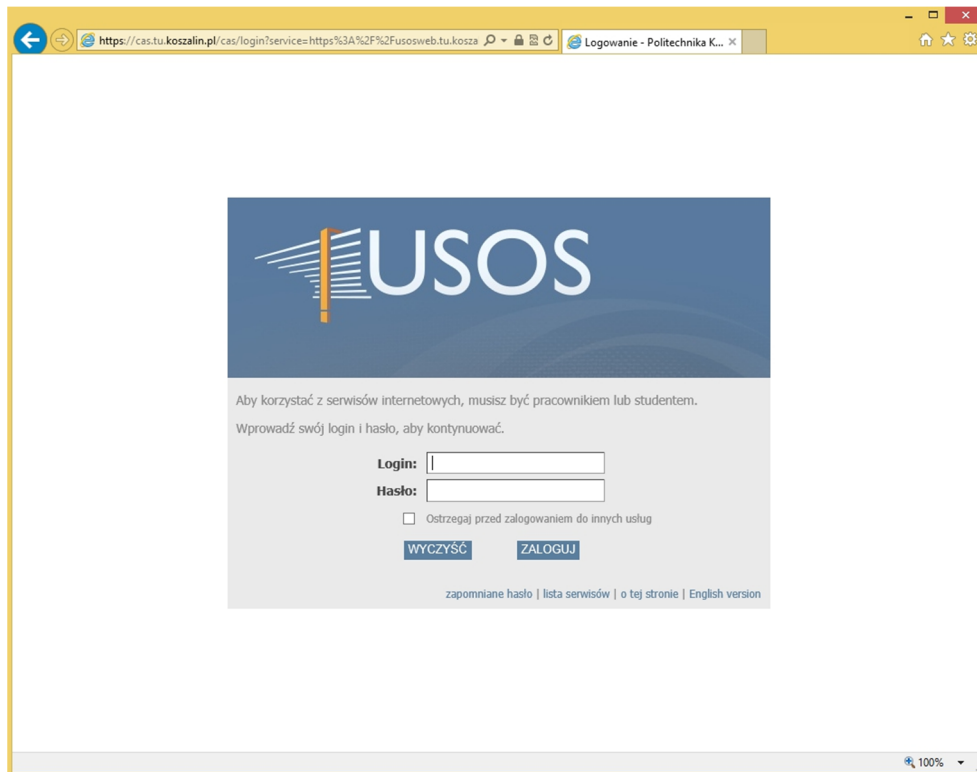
https://cas.tu.koszalin.pl/cas/login?service=https%3A%2F%2Fusosweb.tu.kosza

Logowanie - Politechnika K...

USOS

Aby korzystać z serwisów internetowych, musisz być pracownikiem lub studentem.

Wprowadź swój login i hasło, aby kontynuować.

Login:

Hasło:

Ostrzegaj przed zalogowaniem do innych usług

WYCZYŚĆ

ZALOGUJ

zapomniane hasło | lista serwisów | o tej stronie | English version

100%